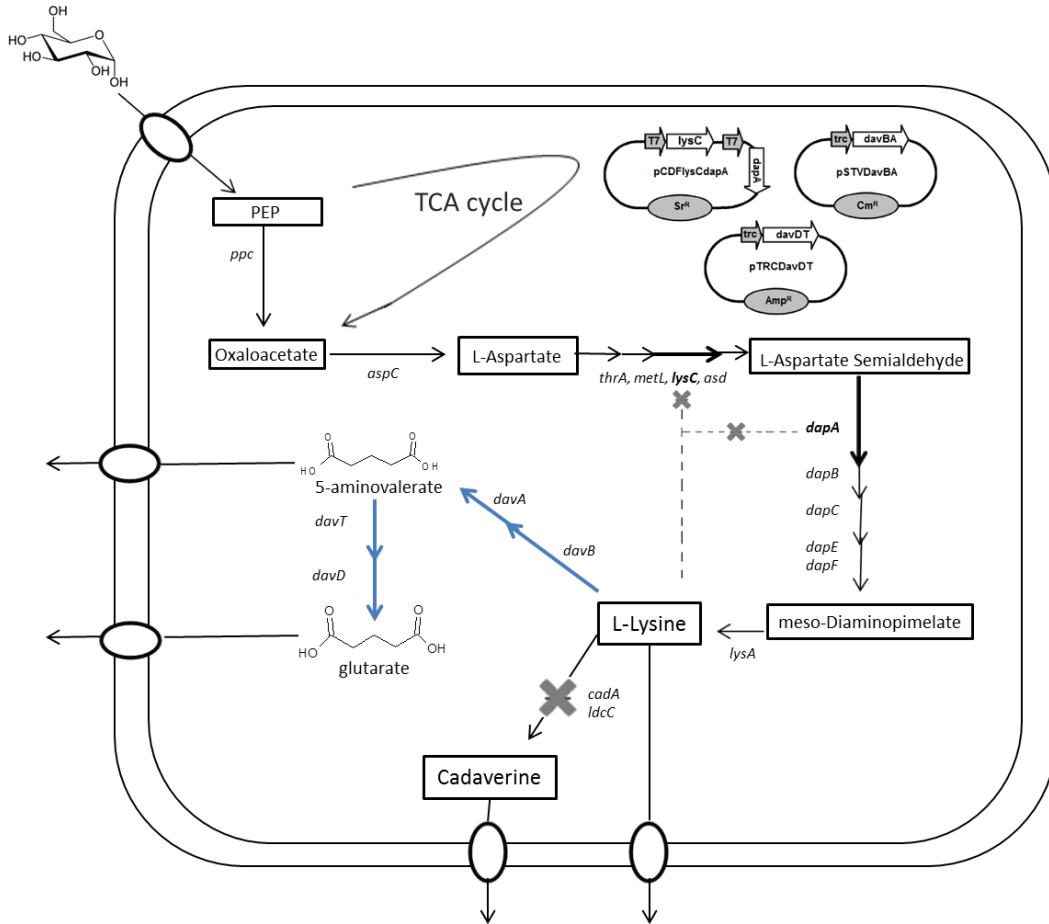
OH
HO
HO
OH
OH
O

T7 lysC T7
dapA
pCDFlysCdapA
Sr$^R$

trc davBA
pSTVDavBA
Cm$^R$

trc davDT
pTRCDavDT
Amp$^R$

PEP
TCA cycle
ppc
Oxaloacetate
aspC
L-Aspartate
thrA, metL, lysC, asd
L-Aspartate Semialdehyde
dapA
dapB
dapC
dapE
dapF
meso-Diaminopimelate
lysA
L-Lysine
HO
O
O
OH
5-aminovalerate
davA
davB
davT
davD
HO
O
O
OH
glutarate
cadA
ldcC
Cadaverine